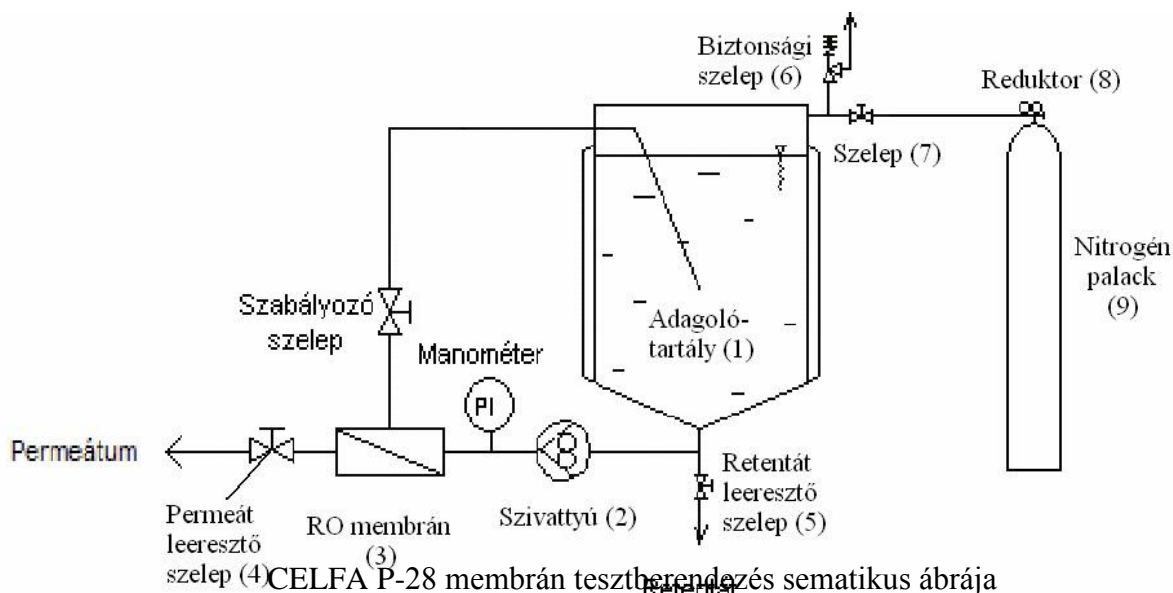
Biztonsági szelep (6)

Reduktor (8)

Szelep (7)

Nitrogén palack (9)

Szabályozó szelep

Adagoló-tartály (1)

Manométer

PI

Permeátum

Retentát leeresztő szelep (5)

Permeát leeresztő szelep (4)

RO membrán (3)

Szivattyú (2)

CELFA P-28 membrán tesztberendezés sematikus ábrája